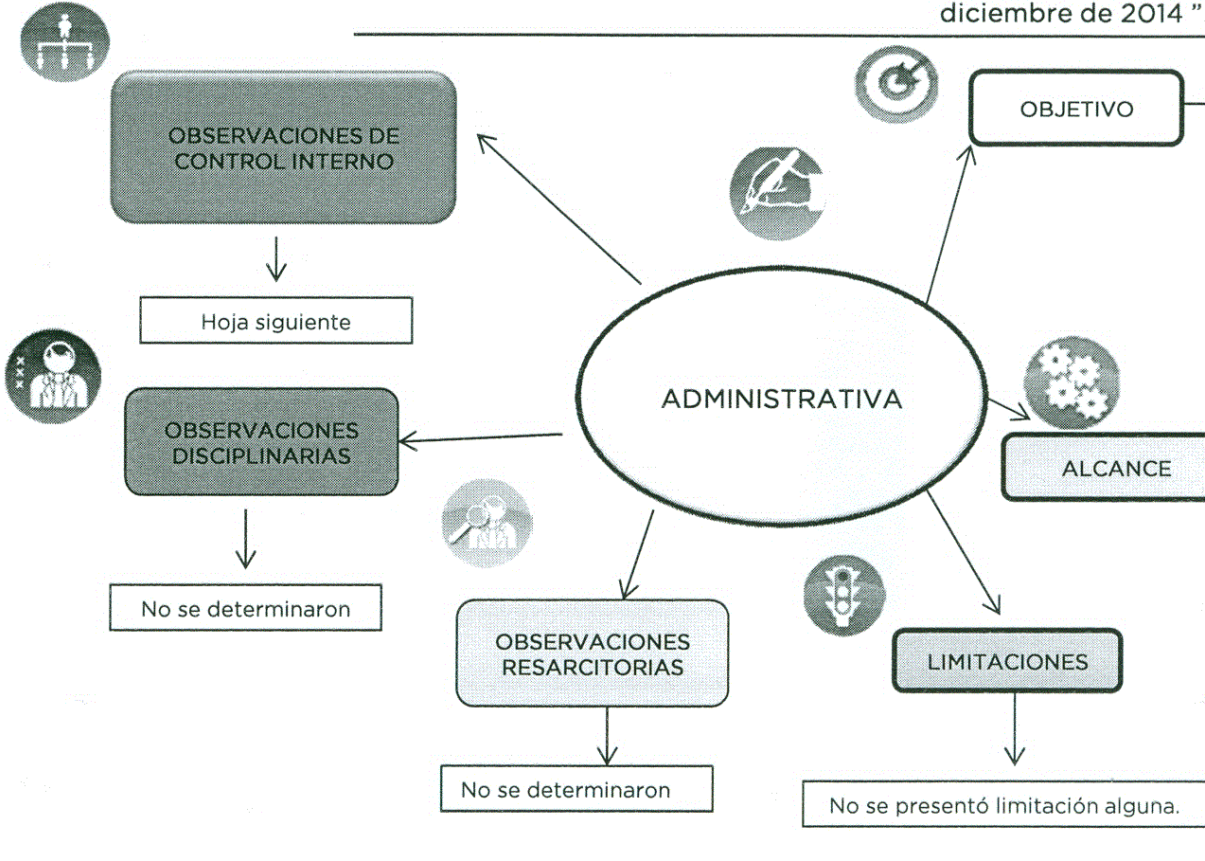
diciembre de 2014 "

OBSERVACIONES DE CONTROL INTERNO

Hoja siguiente

OBJETIVO

ADMINISTRATIVA

OBSERVACIONES DISCIPLINARIAS

No se determinaron

ALCANCE

OBSERVACIONES RESARCITORIAS

No se determinaron

LIMITACIONES

No se presentó limitación alguna.